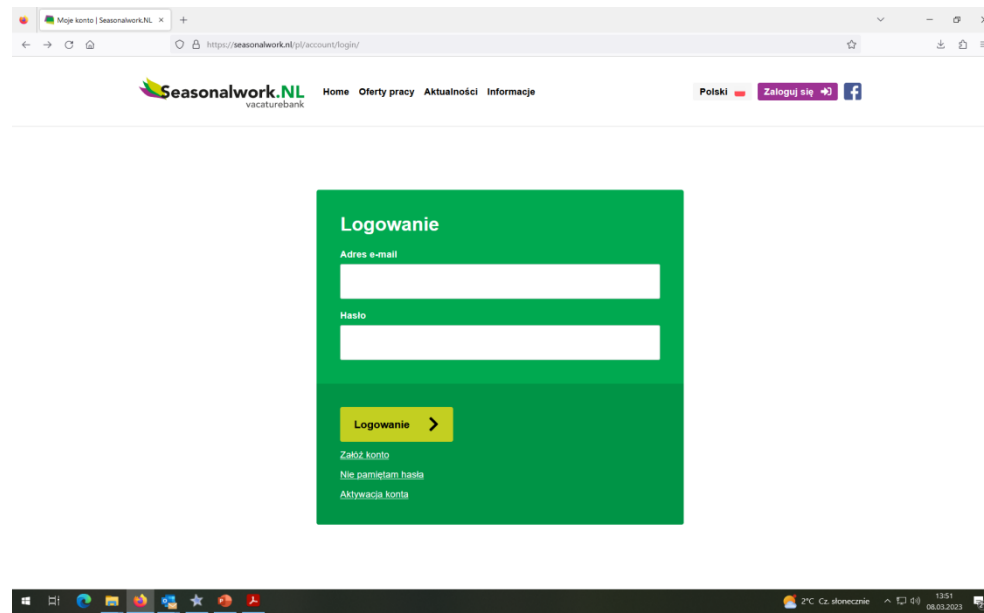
Moje konto | Seasonalwork.NL ×

https://seasonalwork.nl/pl/account/login/

Seasonalwork.NL
vacaturebank

Home Oferty pracy Aktualności Informacje

Polski

Zaloguj się

Logowanie

Adres e-mail

Hasło

Logowanie

Załóż konto

Nie pamiętam hasła

Aktywacja konta

2°C Cz. słonecznie

13:51
08.03.2023